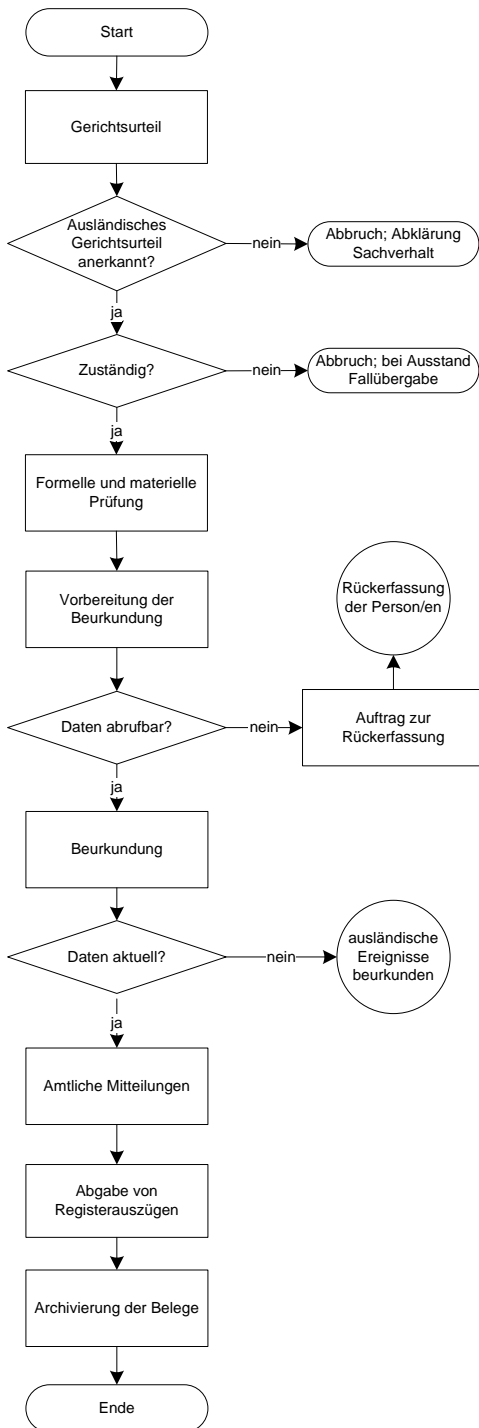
Start

Gerichtsurteil

Ausländisches Gerichtsurteil anerkannt?

nein

Abbruch; Abklärung Sachverhalt

ja

Zuständig?

nein

Abbruch; bei Ausstand Fallübergabe

ja

Formelle und materielle Prüfung

Vorbereitung der Beurkundung

Rückerfassung der Person/en

Daten abrufbar?

nein

Auftrag zur Rückerfassung

ja

Beurkundung

Daten aktuell?

nein

ausländische Ereignisse beurkunden

ja

Amtliche Mitteilungen

Abgabe von Registerauszügen

Archivierung der Belege

Ende